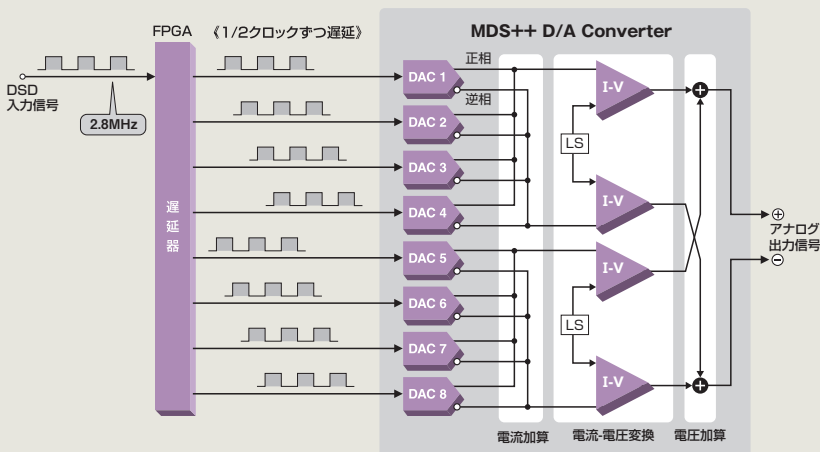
FPGA 《1/2クロックずつ遅延》

MDS++ D/A Converter

DSD
入力信号

2.8MHz

遅
延
器

正相
逆相

DAC 1
DAC 2
DAC 3
DAC 4
DAC 5
DAC 6
DAC 7
DAC 8

LS
LS

I-V
I-V
I-V
I-V

⊕
アナログ
出力信号
⊖

電流加算
電流-電圧変換
電圧加算